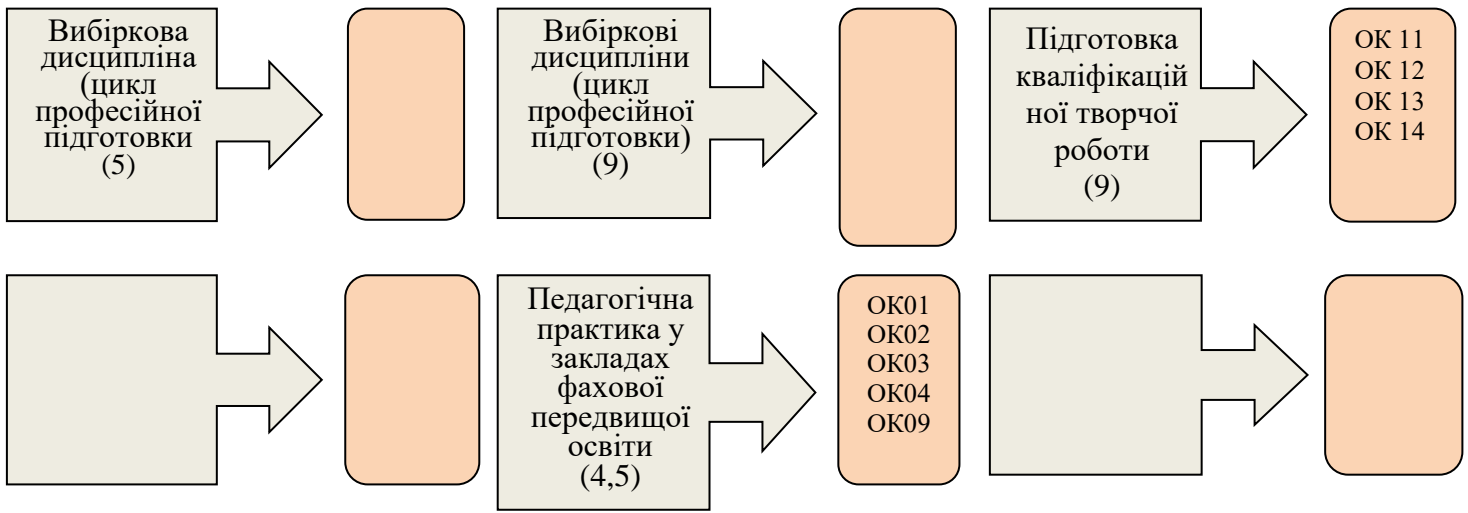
Вибіркова дисципліна (цикл професійної підготовки (5)

Вибіркові дисципліни (цикл професійної підготовки) (9)

Підготовка кваліфікаційної творчої роботи (9)

ОК 11
ОК 12
ОК 13
ОК 14

Педагогічна практика у закладах фахової передвищої освіти (4,5)

ОК01
ОК02
ОК03
ОК04
ОК09